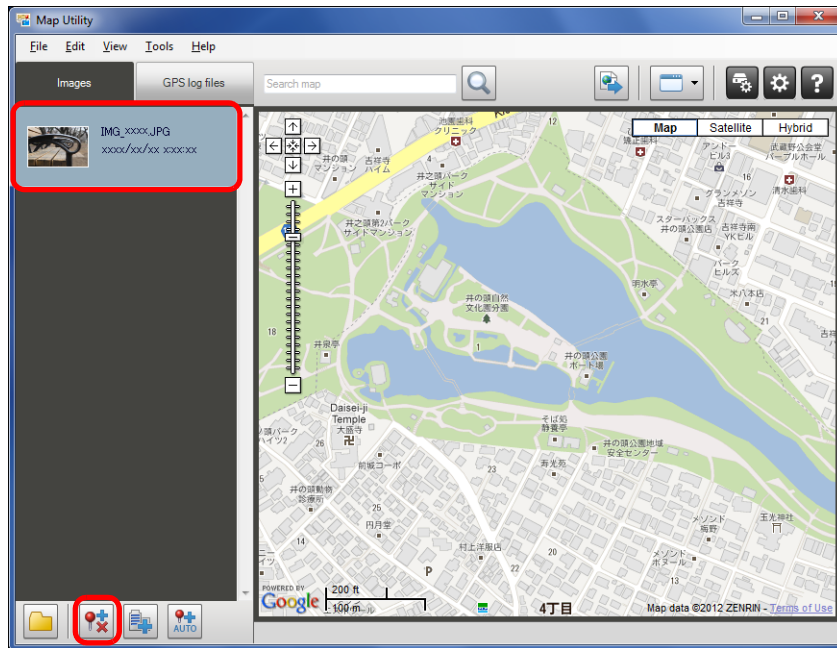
Map Utility

File Edit View Tools Help

Images GPS log files

Search map

IMG_xxxx.JPG
xxxx/xx/xx xx:xx:xx

Map Satellite Hybrid

池田医院
クリニック

吉祥寺
ハイム

井の頭
マンション

井之頭パーク
サイド
マンション

井之頭第2パーク
サイドマンション

アンド
ビル3

武蔵野公会堂
パープルホール

清水歯科

グランメゾン
吉祥寺

スターバックス
井の頭公園店

吉祥寺南
YKビル

パーク
ヒルズ

甲水亭

木八丁

井の頭自然
文化園分園

18

井泉亭

井の頭公園
ボート場

Daisei-ji
Temple
大盛寺

そば処
静養亭

井の頭公園地域
安全センター

前城コーポ

寿光苑

井の頭動物
診療所

円月亭

村上洋服店

メゾン
梅野

玉光神社

メゾンド
ボヌール

P

4丁目

POWERED BY
Google

200 ft
100 m

Map data ©2012 ZENRIN - Terms of Use

AUTO